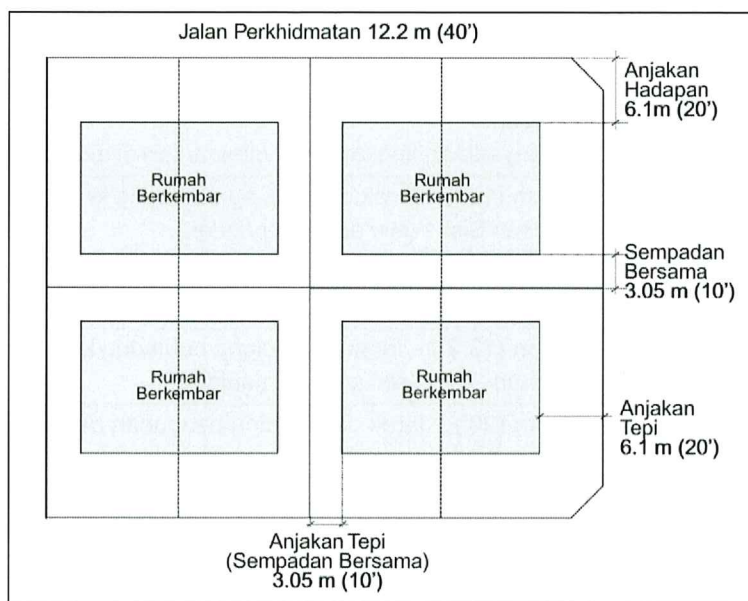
Jalan Perkhidmatan 12.2 m (40')

Anjakan Hadapan 6.1m (20')

Rumah Berkembar

Rumah Berkembar

Sempadan Bersama 3.05 m (10')

Rumah Berkembar

Rumah Berkembar

Anjakan Tepi 6.1 m (20')

Anjakan Tepi (Sempadan Bersama) 3.05 m (10')